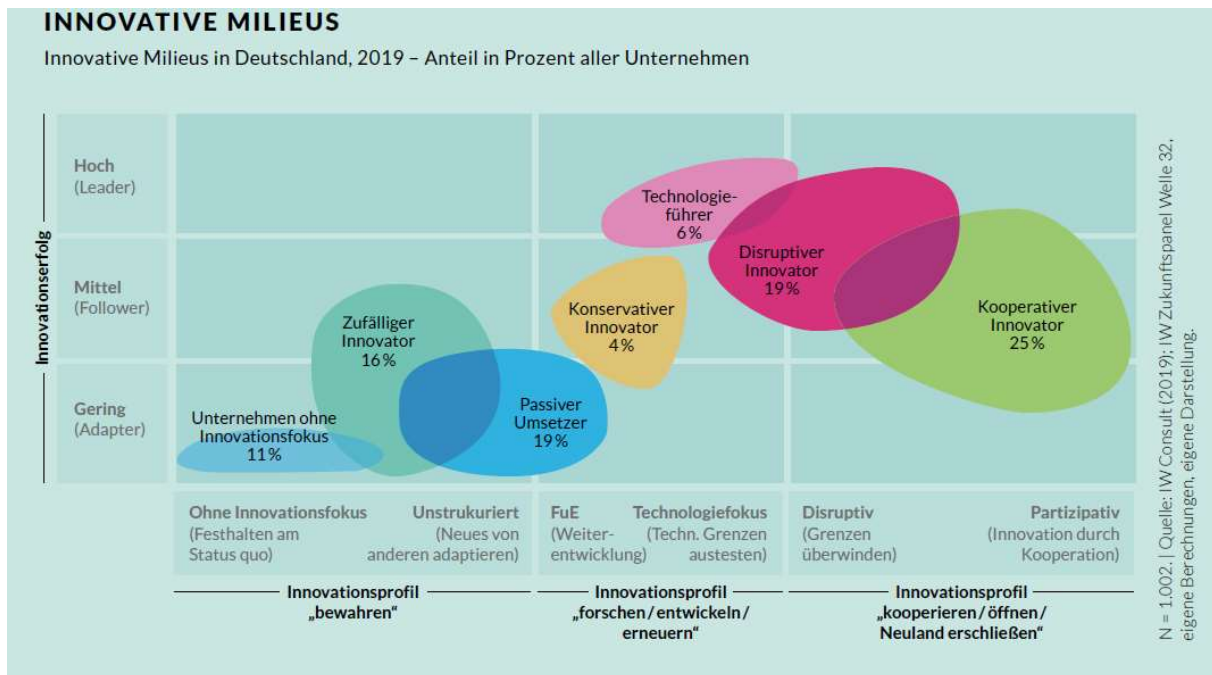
INNOVATIVE MILIEUS

Innovative Milieus in Deutschland, 2019 – Anteil in Prozent aller Unternehmen

Innovationserfolg

Hoch
(Leader)

Mittel
(Follower)

Gering
(Adapter)

Technologieführer
6 %

Disruptiver Innovator
19 %

Kooperativer Innovator
25 %

Konservativer Innovator
4 %

Zufälliger Innovator
16 %

Passiver Umsetzer
19 %

Unternehmen ohne Innovationsfokus
11 %

Ohne Innovationsfokus
(Festhalten am Status quo)

Unstrukuriert
(Neues von anderen adaptieren)

FuE
(Weiterentwicklung)

Technologiefokus
(Techn. Grenzen austesten)

Disruptiv
(Grenzen überwinden)

Partizipativ
(Innovation durch Kooperation)

Innovationsprofil „bewahren"

Innovationsprofil „forschen / entwickeln / erneuern"

Innovationsprofil „kooperieren / öffnen / Neuland erschließen"

N = 1.002. | Quelle: IW Consult (2019); IW Zukunftspanel Welle 32, eigene Berechnungen, eigene Darstellung.